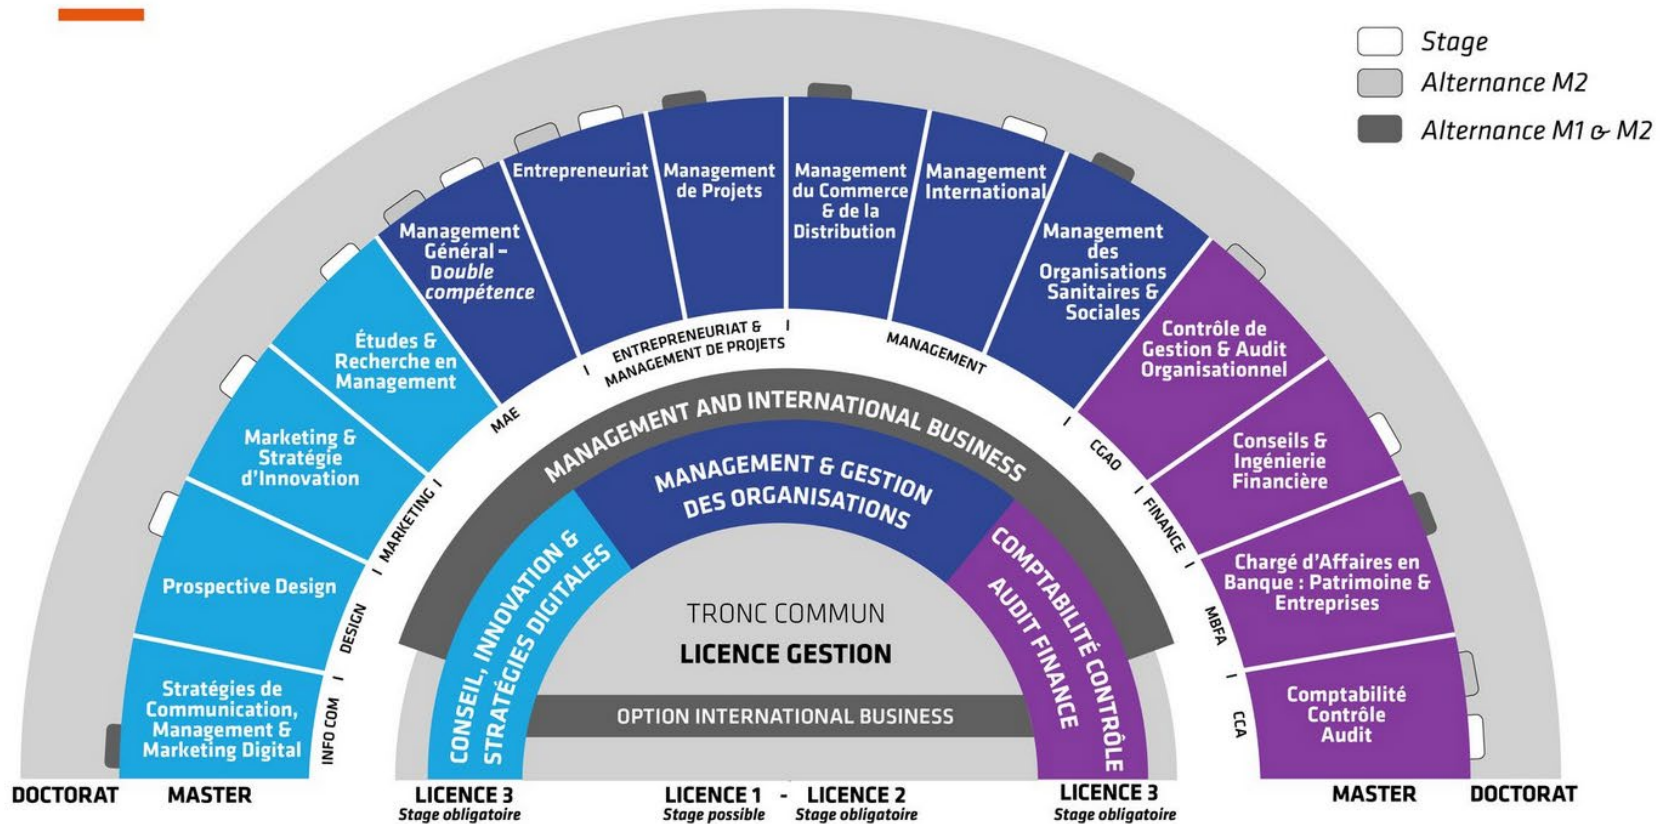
Stage
Alternance M2
Alternance M1 & M2

Stratégies de Communication, Management & Marketing Digital

Prospective Design

Marketing & Stratégie d'Innovation

Études & Recherche en Management

Management Général – Double compétence

Entrepreneuriat

Management de Projets

Management du Commerce & de la Distribution

Management International

Management des Organisations Sanitaires & Sociales

Contrôle de Gestion & Audit Organisationnel

Conseils & Ingénierie Financière

Chargé d'Affaires en Banque : Patrimoine & Entreprises

Comptabilité Contrôle Audit

INFO COM | DESIGN | MARKETING | MAE | ENTREPRENEURIAT & MANAGEMENT DE PROJETS | MANAGEMENT | CGAO | FINANCE | MBFA | CCA

MANAGEMENT AND INTERNATIONAL BUSINESS

MANAGEMENT & GESTION DES ORGANISATIONS

CONSEIL, INNOVATION & STRATÉGIES DIGITALES

COMPTABILITÉ CONTRÔLE AUDIT FINANCE

TRONC COMMUN
LICENCE GESTION

OPTION INTERNATIONAL BUSINESS

DOCTORAT
MASTER
LICENCE 3
Stage obligatoire
LICENCE 1
Stage possible
-
LICENCE 2
Stage obligatoire
LICENCE 3
Stage obligatoire
MASTER
DOCTORAT